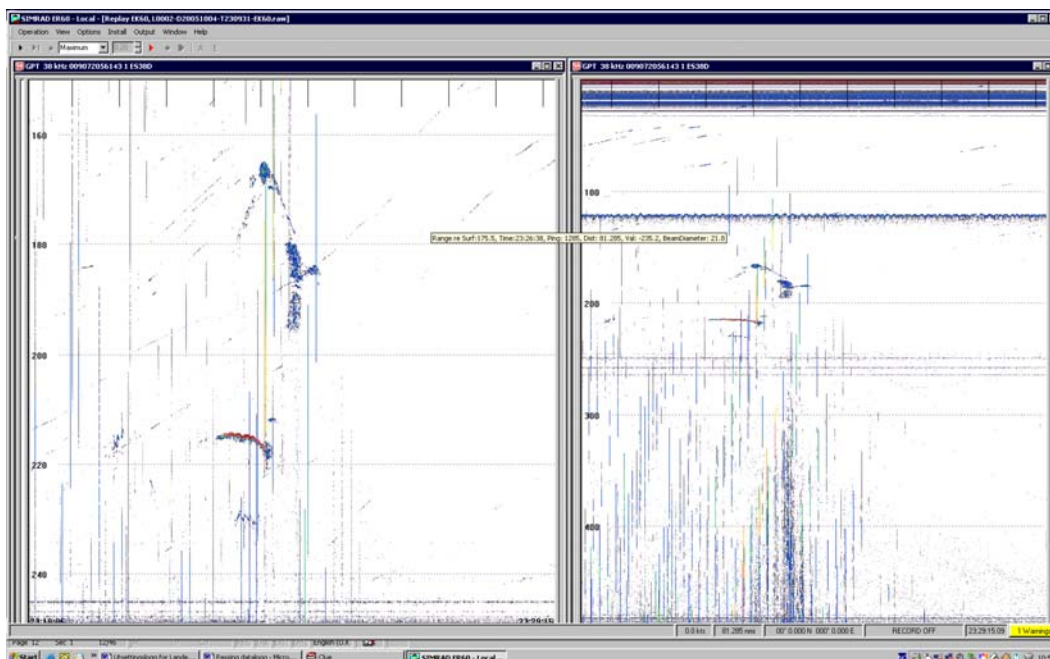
SIMRAD ER60 - Local - [Replay EK60, L0002-D20051004-T230931-EK60.raw]

Operation View Options Install Output Window Help

Maximum

GPT 38 kHz 009072056143 1 ES38D

GPT 38 kHz 009072056143 1 ES38D

160

180

200

220

240

23:29:15

100

200

300

400

Range re Surf:175.5, Time:23:26:38, Ping: 1285, Dist: 81.285, Val: -235.2, BeamDiameter: 21.8

0.0 kts | 81.285 nmi | 00° 0.000 N 000° 0.000 E | RECORD OFF | 23:29:15.09 | 1 Warning

Page 12 Sec 1 | English (U.K.)

Start | Utsettingsloggen for Lande... | Fangstdatabase - Micro... | Clue | SIMRAD ER60 - Local...